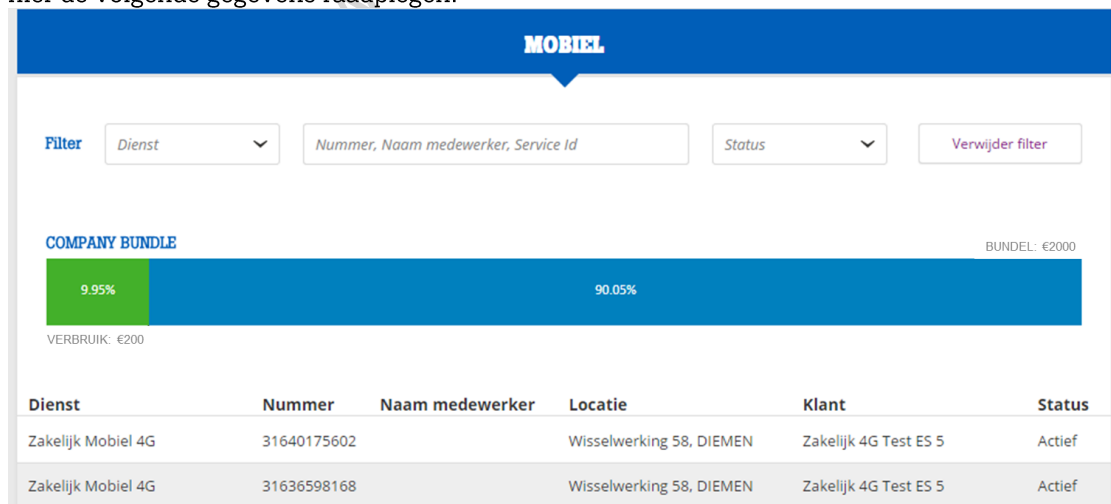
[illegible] de volgende gegevens raadplegen.

MOBIEL

Filter Dienst Nummer, Naam medewerker, Service Id Status Verwijder filter

COMPANY BUNDLE

BUNDEL: €2000

9.95%

90.05%

VERBRUIK: €200

| Dienst | Nummer | Naam medewerker | Locatie | Klant | Status |
|---|---|---|---|---|---|
| Zakelijk Mobiel 4G | 31640175602 | | Wisselwerking 58, DIEMEN | Zakelijk 4G Test ES 5 | Actief |
| Zakelijk Mobiel 4G | 31636598168 | | Wisselwerking 58, DIEMEN | Zakelijk 4G Test ES 5 | Actief |